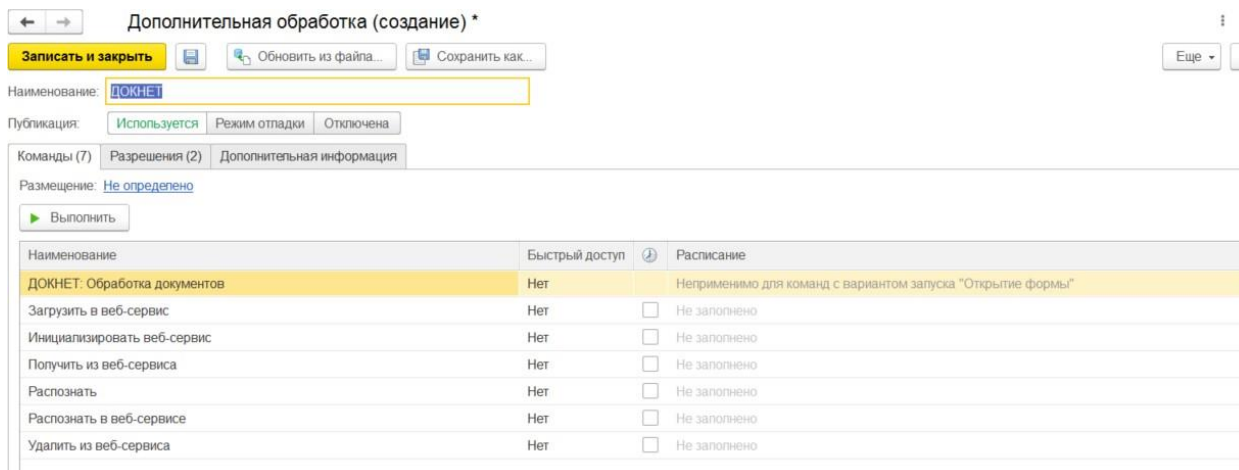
Дополнительная обработка (создание) *

Записать и закрыть
Обновить из файла...
Сохранить как...
Еще

Наименование: ДОКНЕТ

Публикация: Используется | Режим отладки | Отключена

Команды (7) | Разрешения (2) | Дополнительная информация

Размещение: Не определено

Выполнить

| Наименование | Быстрый доступ | | Расписание |
|---|---|---|---|
| ДОКНЕТ: Обработка документов | Нет | | Неприменимо для команд с вариантом запуска "Открытие формы" |
| Загрузить в веб-сервис | Нет | | Не заполнено |
| Инициализировать веб-сервис | Нет | | Не заполнено |
| Получить из веб-сервиса | Нет | | Не заполнено |
| Распознать | Нет | | Не заполнено |
| Распознать в веб-сервисе | Нет | | Не заполнено |
| Удалить из веб-сервиса | Нет | | Не заполнено |